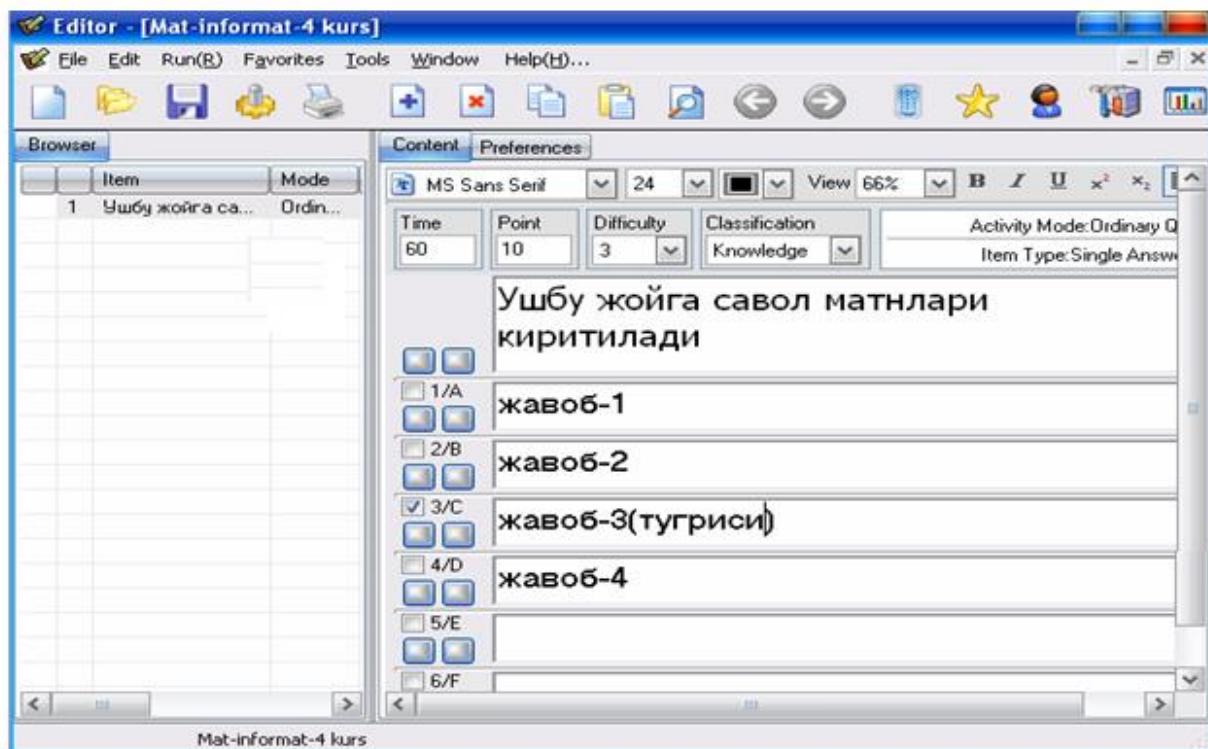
Editor - [Mat-informat-4 kurs]

File Edit Run(R) Favorites Tools Window Help(H)...

Browser

| | Item | Mode |
|---|---|---|
| 1 | Ушбу жойга са... | Ordin... |

Content Preferences

MS Sans Serif 24 View 66% B I U $x^2$ $x_2$

| Time | Point | Difficulty | Classification |
|---|---|---|---|
| 60 | 10 | 3 | Knowledge |

Activity Mode:Ordinary Q
Item Type:Single Answ

Ушбу жойга савол матнлари киритилади

1/A жавоб-1

2/B жавоб-2

3/C жавоб-3(тугриси)

4/D жавоб-4

5/E

6/F

Mat-informat-4 kurs